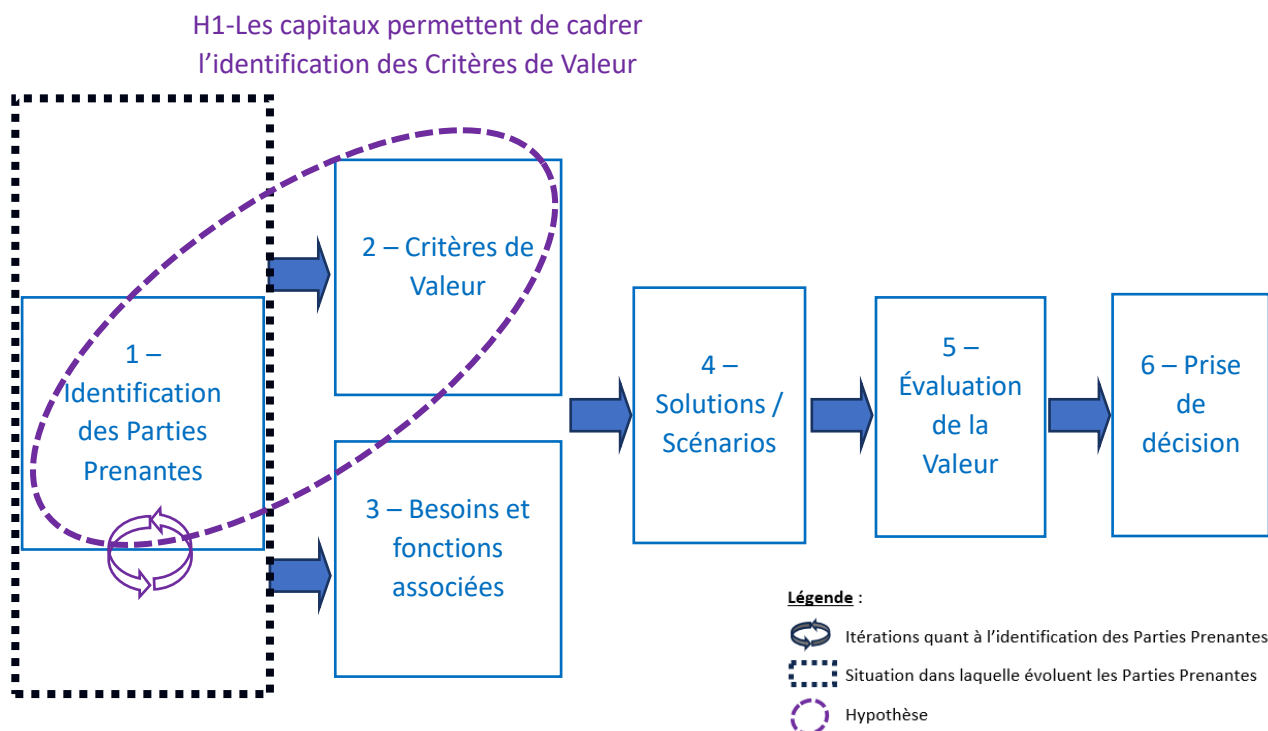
H1-Les capitaux permettent de cadrer l’identification des Critères de Valeur

1 – Identification des Parties Prenantes

2 – Critères de Valeur

3 – Besoins et fonctions associées

4 – Solutions / Scénarios

5 – Évaluation de la Valeur

6 – Prise de décision

Légende :

Itérations quant à l’identification des Parties Prenantes

Situation dans laquelle évoluent les Parties Prenantes

Hypothèse